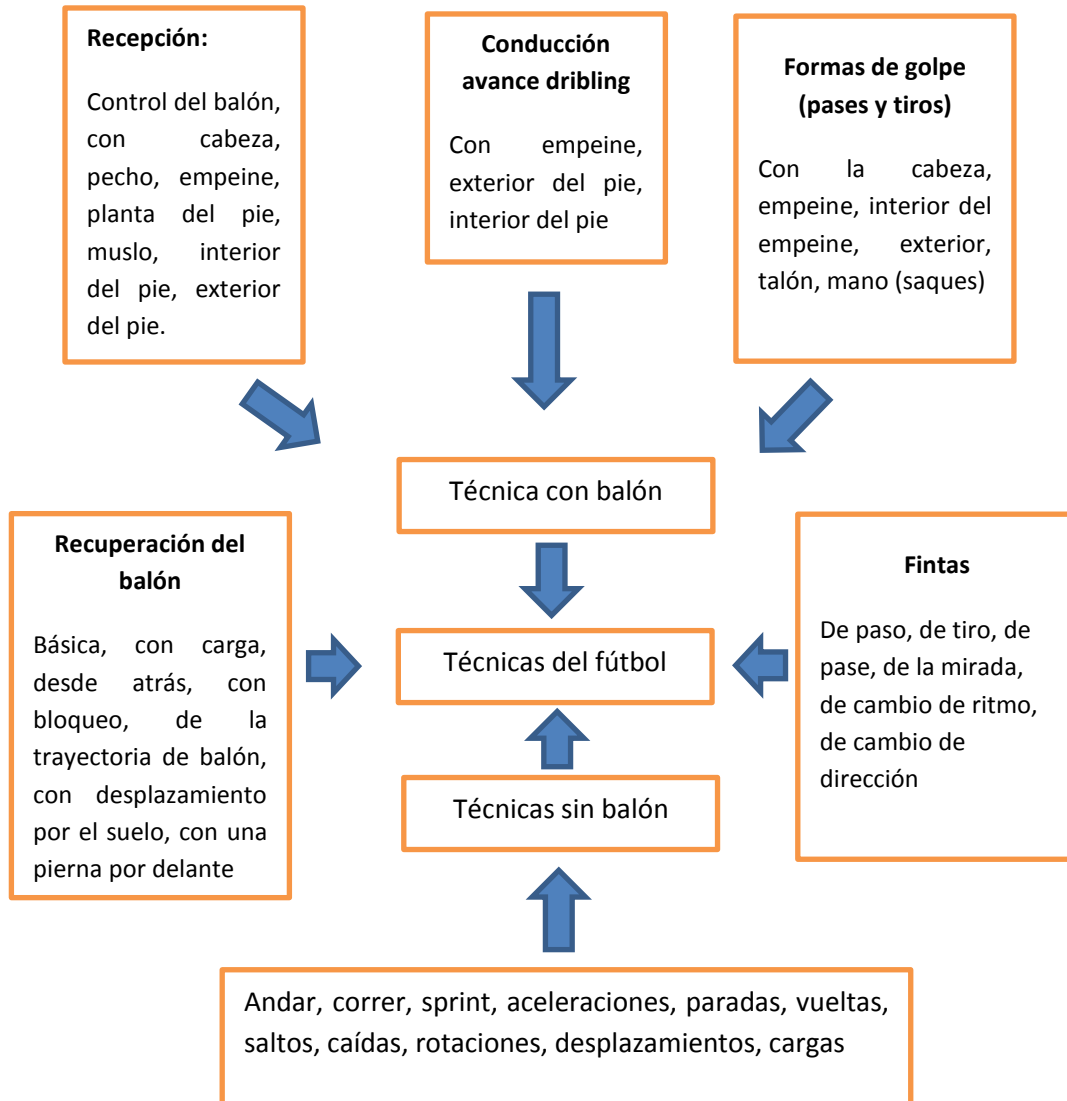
**Recepción:**

Control del balón, con cabeza, pecho, empeine, planta del pie, muslo, interior del pie, exterior del pie.

**Conducción avance dribling**

Con empeine, exterior del pie, interior del pie

**Formas de golpe (pases y tiros)**

Con la cabeza, empeine, interior del empeine, exterior, talón, mano (saques)

Técnica con balón

**Recuperación del balón**

Básica, con carga, desde atrás, con bloqueo, de la trayectoria de balón, con desplazamiento por el suelo, con una pierna por delante

Técnicas del fútbol

**Fintas**

De paso, de tiro, de pase, de la mirada, de cambio de ritmo, de cambio de dirección

Técnicas sin balón

Andar, correr, sprint, aceleraciones, paradas, vueltas, saltos, caídas, rotaciones, desplazamientos, cargas